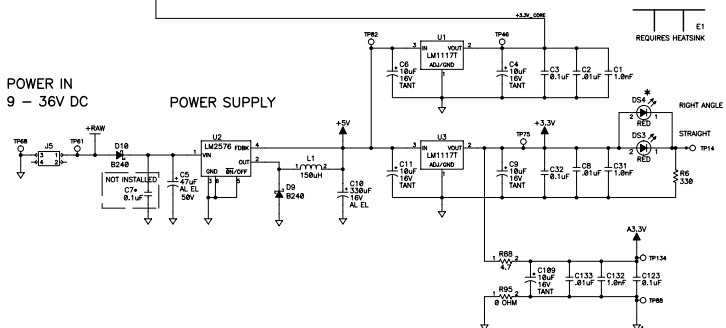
+3.3V_CORE

E1
REQUIRES HEATSINK

TP82
U1
3 IN LM1117T VOUT 2
ADJ/GND
1
TP46

C6
10uF
16V
TANT

C4
10uF
16V
TANT

C3
0.1uF

C2
.01uF

C1
1.0nF

POWER IN
9 – 36V DC

POWER SUPPLY

*
DS4
RED

RIGHT ANGLE

DS3
RED

STRAIGHT

TP14

TP60
J5
TP61
+RAW
D10
B240

U2
LM2576
1 VIN
FDBK 4
OUT 2
GND
ON/OFF
3 5

+5V
L1
150uH

U3
3 IN LM1117T VOUT 2
ADJ/GND
1

TP75
+3.3V

NOT INSTALLED
C7*
0.1uF

C5
47uF
AL EL
50V

D9
B240

C10
330uF
16V
AL EL

C11
10uF
16V
TANT

C9
10uF
16V
TANT

C32
0.1uF

C8
.01uF

C31
1.0nF

R6
330

A3.3V

R88
4.7

TP134

C109
10uF
16V
TANT

C133
.01uF

C132
1.0nF

C123
0.1uF

R95
0 OHM

TP88